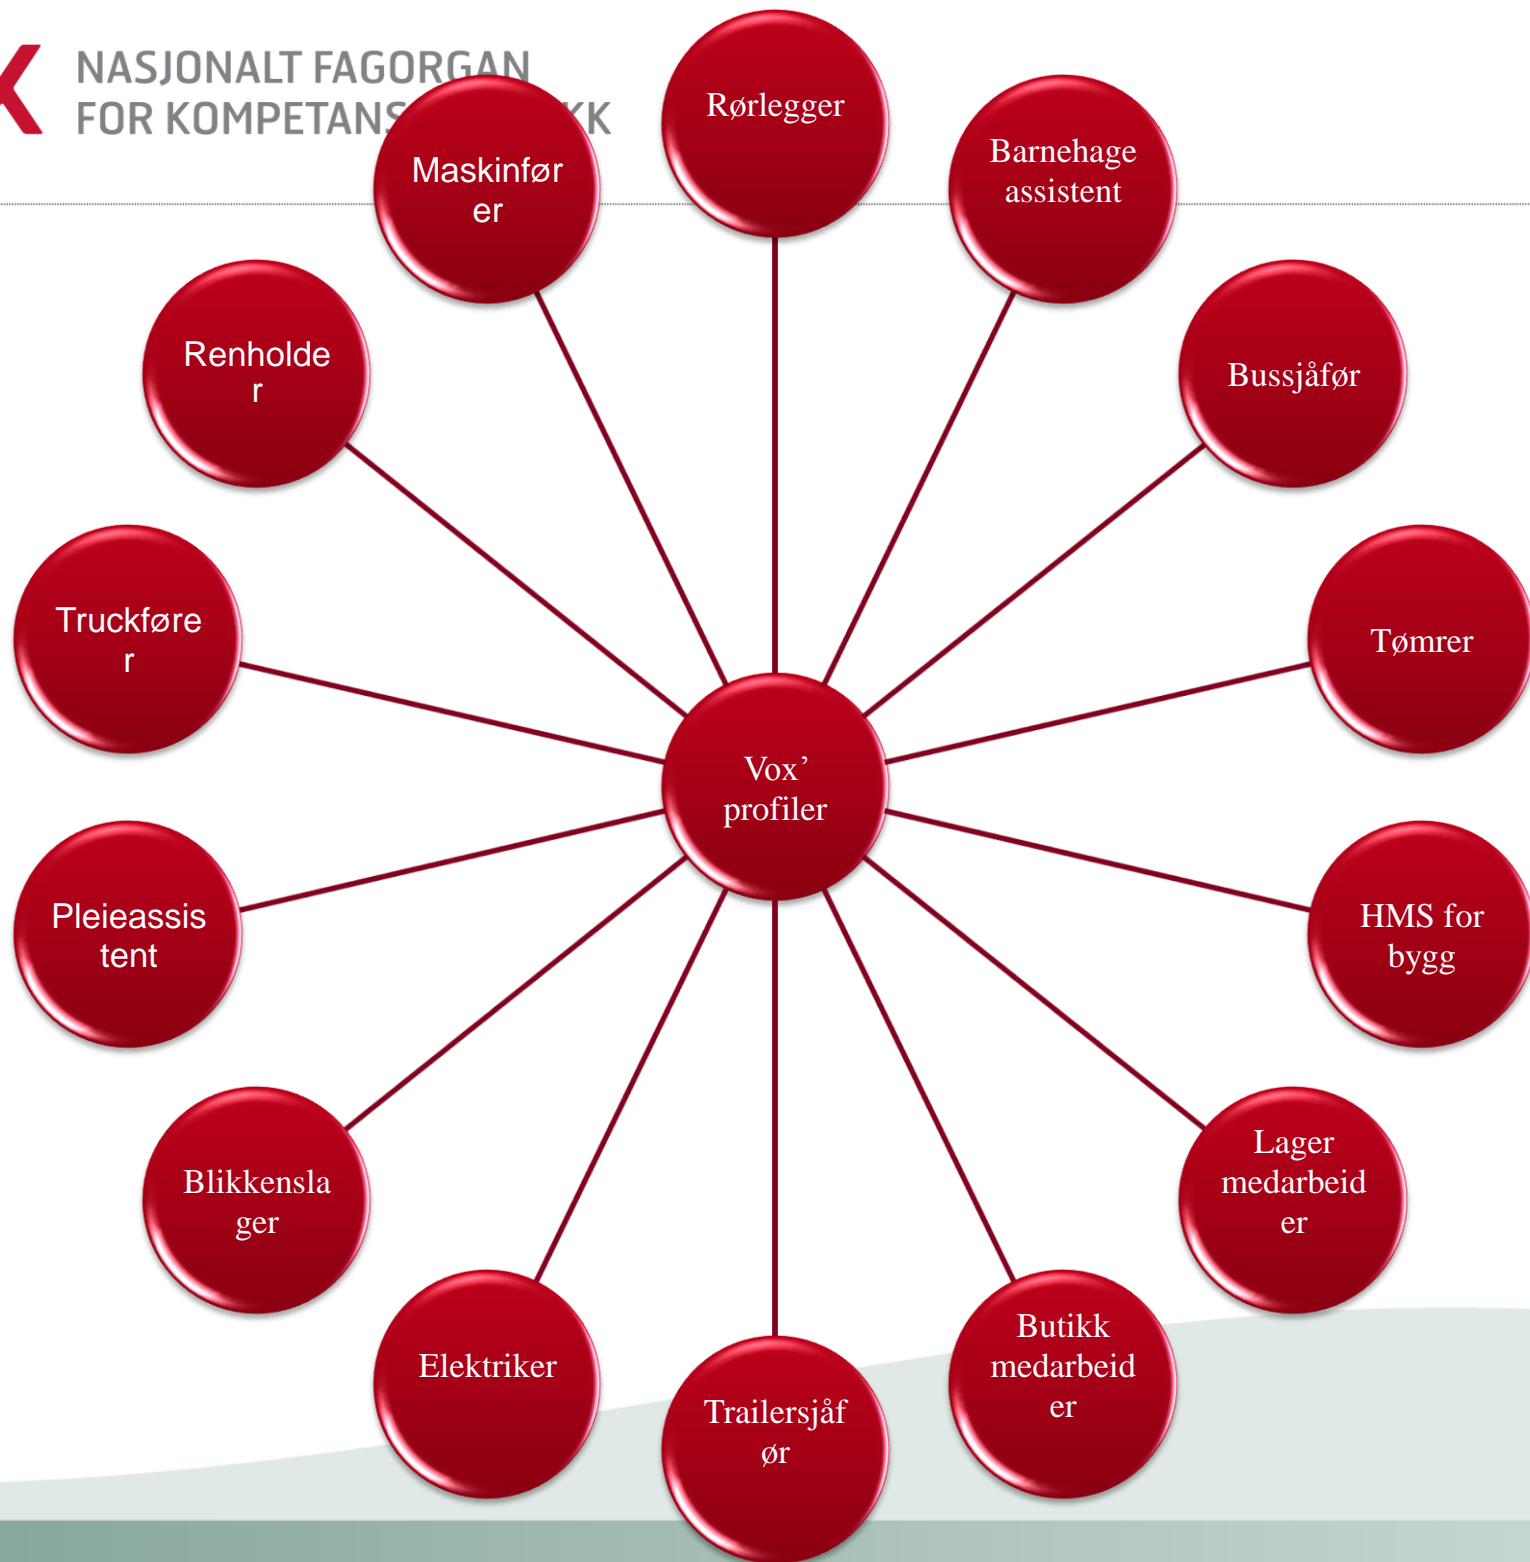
NASJONALT FAGORGAN
FOR KOMPETANS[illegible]KK

Rørlegger

Barnehage assistent

Maskinfører

Renholder

Bussjåfør

Truckfører

Tømrer

Vox' profiler

Pleieassistent

HMS for bygg

Blikkenslager

Lager medarbeider

Elektriker

Trailersjåfør

Butikk medarbeider